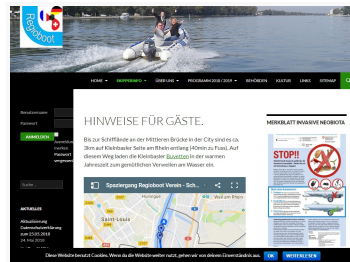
Regioboot

HOME | REGIOPARADIS | ÜBER UNS | PROGRAMM 2018 / 2019 | BEHÖRDEN | KULTUR | LINKS | SITEMAP

Benutzername
Passwort
ANMELDEN
Anmeldung merken
Passwort vergessen

Suche

AKTUELLES
Aktualisierung Datenschutzerklärung zum 25.05.2018
24. Mai 2018

HINWEISE FÜR GÄSTE.

Bis zur Schifflände an der Mittleren Brücke in der City sind es ca. 3km auf Kleinbasler Seite am Rhein entlang (40min zu Fuss). Auf diesem Weg laden die Kleinbasler Buvetten in den warmen Jahreszeit zum gemütlichen Verweilen am Wasser ein.

Spaziergang Regioboot Verein - Sch...

Saint-Louis
Huningue
Weil am Rhein

MERKBLATT INVASIVE NEOBIOTA

STOP!!

Diese Website benutzt Cookies. Wenn du die Website weiter nutzt, gehen wir von deinem Einverständnis aus. OK WEITERLESEN